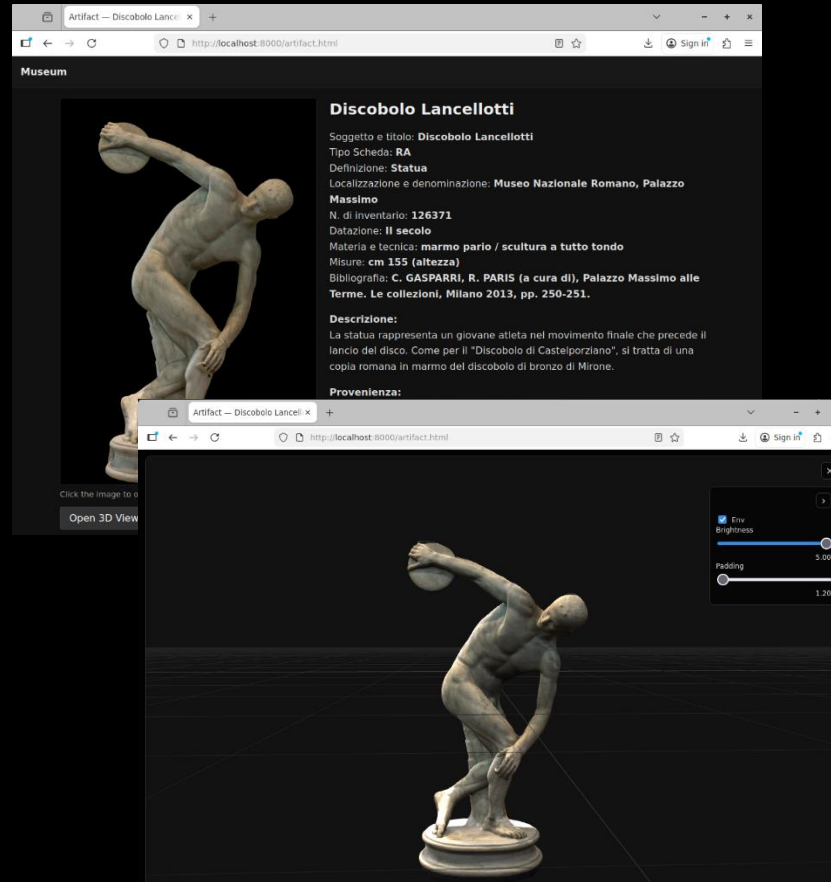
Artifact — Discobolo Lance ×
+
http://localhost:8000/artifact.html
Sign in

Museum

Discobolo Lancellotti

Soggetto e titolo: **Discobolo Lancellotti**
Tipo Scheda: **RA**
Definizione: **Statua**
Localizzazione e denominazione: **Museo Nazionale Romano, Palazzo Massimo**
N. di inventario: **126371**
Datazione: **II secolo**
Materia e tecnica: **marmo pario / scultura a tutto tondo**
Misure: **cm 155 (altezza)**
Bibliografia: **C. GASPARRI, R. PARIS (a cura di), Palazzo Massimo alle Terme. Le collezioni, Milano 2013, pp. 250-251.**

**Descrizione:**
La statua rappresenta un giovane atleta nel movimento finale che precede il lancio del disco. Come per il "Discobolo di Castelporziano", si tratta di una copia romana in marmo del discobolo di bronzo di Mirone.

**Provenienza:**

Click the image to o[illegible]
Open 3D View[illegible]

Artifact — Discobolo Lancell ×
+
http://localhost:8000/artifact.html
Sign in

Env
Brightness
5.00
Padding
1.20